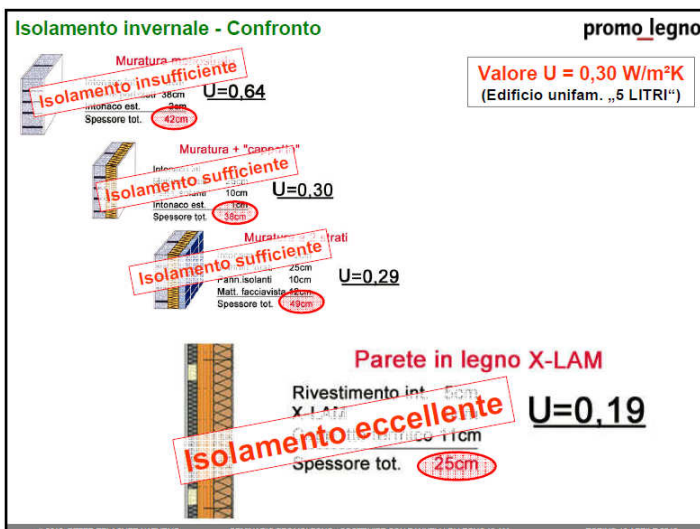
Isolamento invernale - Confronto

promo_legno

Valore U = 0,30 W/m²K
(Edificio unifam. „5 LITRI")

Muratura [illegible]
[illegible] 38cm
Intonaco est. 2cm
Spessore tot. 42cm
Isolamento insufficiente
U=0,64

Muratura + "cappotto"
Intonaco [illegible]
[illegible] 10cm
Intonaco est. 1cm
Spessore tot. 38cm
Isolamento sufficiente
U=0,30

Muratura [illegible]rati
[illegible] 25cm
Pann.isolanti 10cm
Matt. facciavista 12cm
Spessore tot. 49cm
Isolamento sufficiente
U=0,29

Parete in legno X-LAM
Rivestimento int. 5cm
X-LAM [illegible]
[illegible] 11cm
Spessore tot. 25cm
Isolamento eccellente
U=0,19